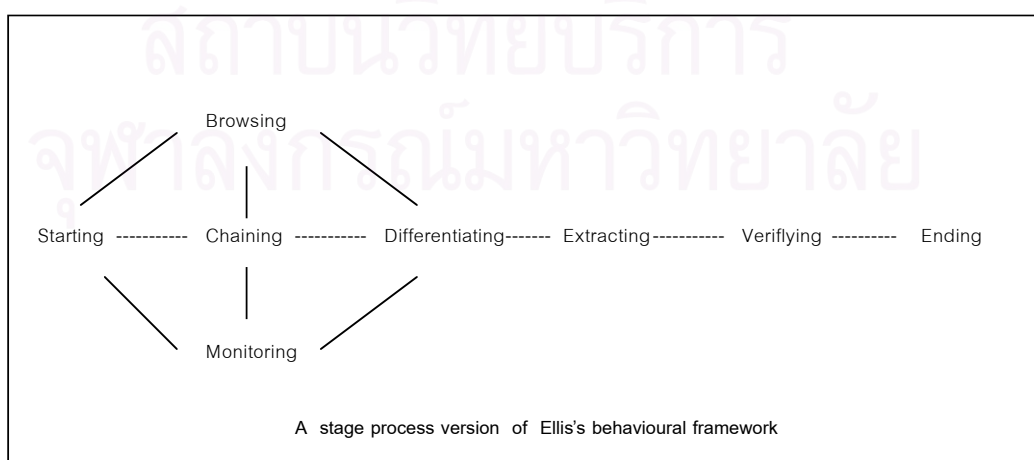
สถาบันวิทยบริการ
จุฬาลงกรณ์มหาวิทยาลัย

Browsing

Starting ----------- Chaining ----------- Differentiating------- Extracting----------- Veriflying ---------- Ending

Monitoring

A stage process version of Ellis's behavioural framework